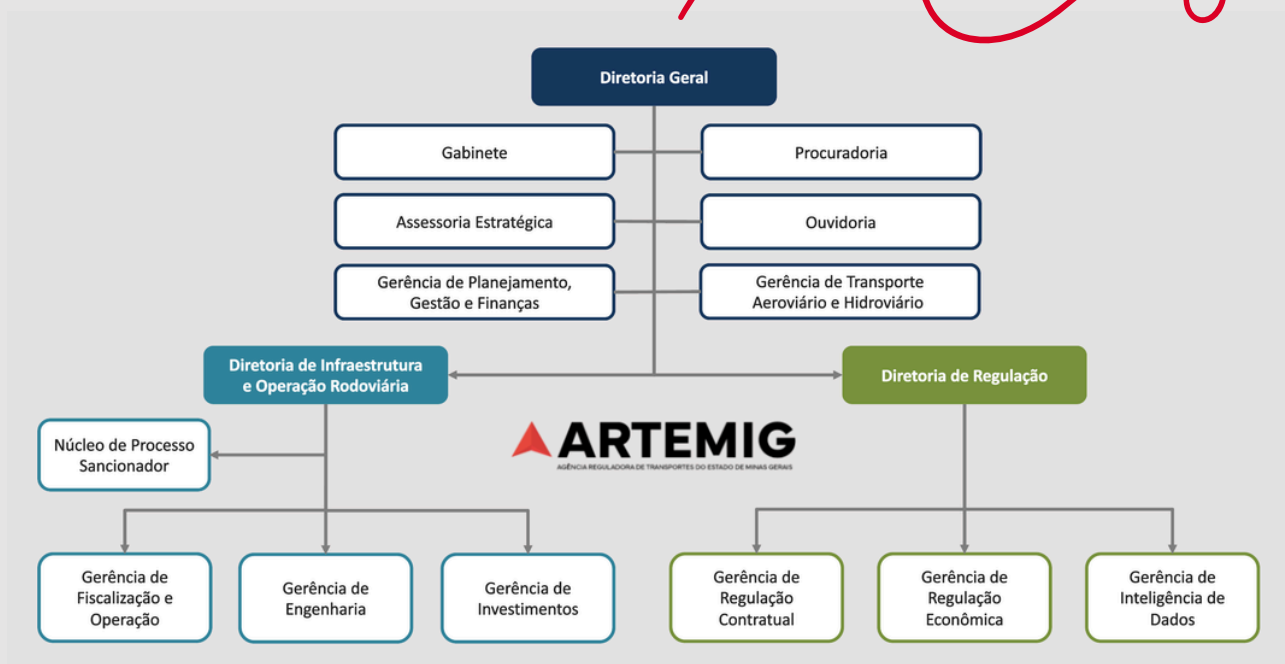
Diretoria Geral

Gabinete

Procuradoria

Assessoria Estratégica

Ouvidoria

Gerência de Planejamento, Gestão e Finanças

Gerência de Transporte Aeroviário e Hidroviário

Diretoria de Infraestrutura e Operação Rodoviária

Diretoria de Regulação

Núcleo de Processo Sancionador

ARTEMIG
AGÊNCIA REGULADORA DE TRANSPORTES DO ESTADO DE MINAS GERAIS

Gerência de Fiscalização e Operação

Gerência de Engenharia

Gerência de Investimentos

Gerência de Regulação Contratual

Gerência de Regulação Econômica

Gerência de Inteligência de Dados